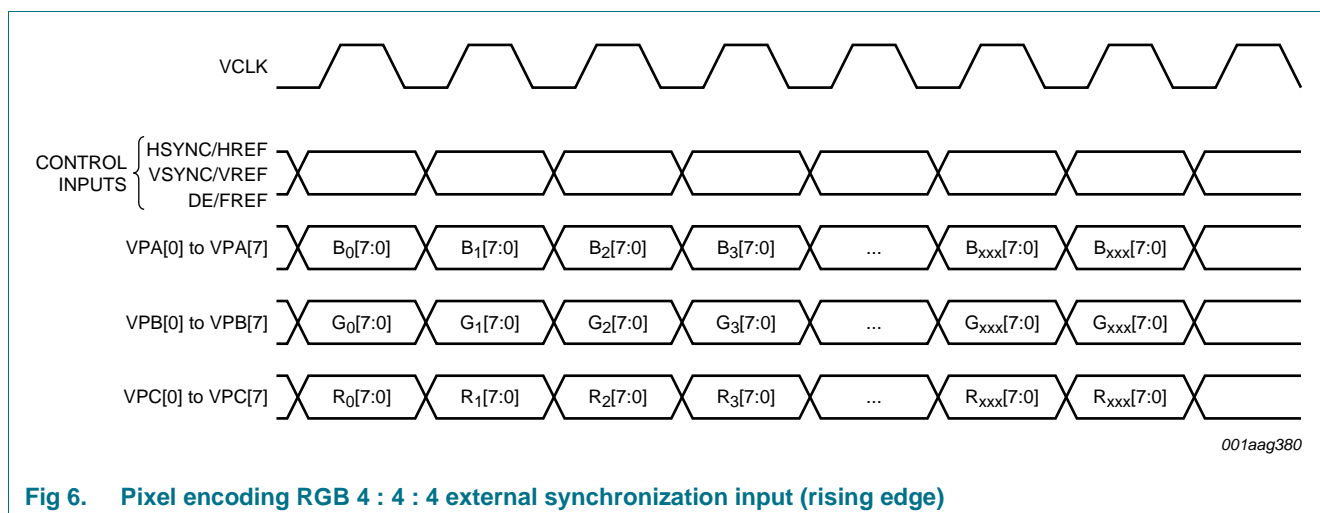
VCLK

CONTROL INPUTS

HSYNC/HREF
VSYNC/VREF
DE/FREF

VPA[0] to VPA[7]

$B_0$[7:0]  $B_1$[7:0]  $B_2$[7:0]  $B_3$[7:0]  ...  $B_{xxx}$[7:0]  $B_{xxx}$[7:0]

VPB[0] to VPB[7]

$G_0$[7:0]  $G_1$[7:0]  $G_2$[7:0]  $G_3$[7:0]  ...  $G_{xxx}$[7:0]  $G_{xxx}$[7:0]

VPC[0] to VPC[7]

$R_0$[7:0]  $R_1$[7:0]  $R_2$[7:0]  $R_3$[7:0]  ...  $R_{xxx}$[7:0]  $R_{xxx}$[7:0]

001aag380

Fig 6. Pixel encoding RGB 4 : 4 : 4 external synchronization input (rising edge)